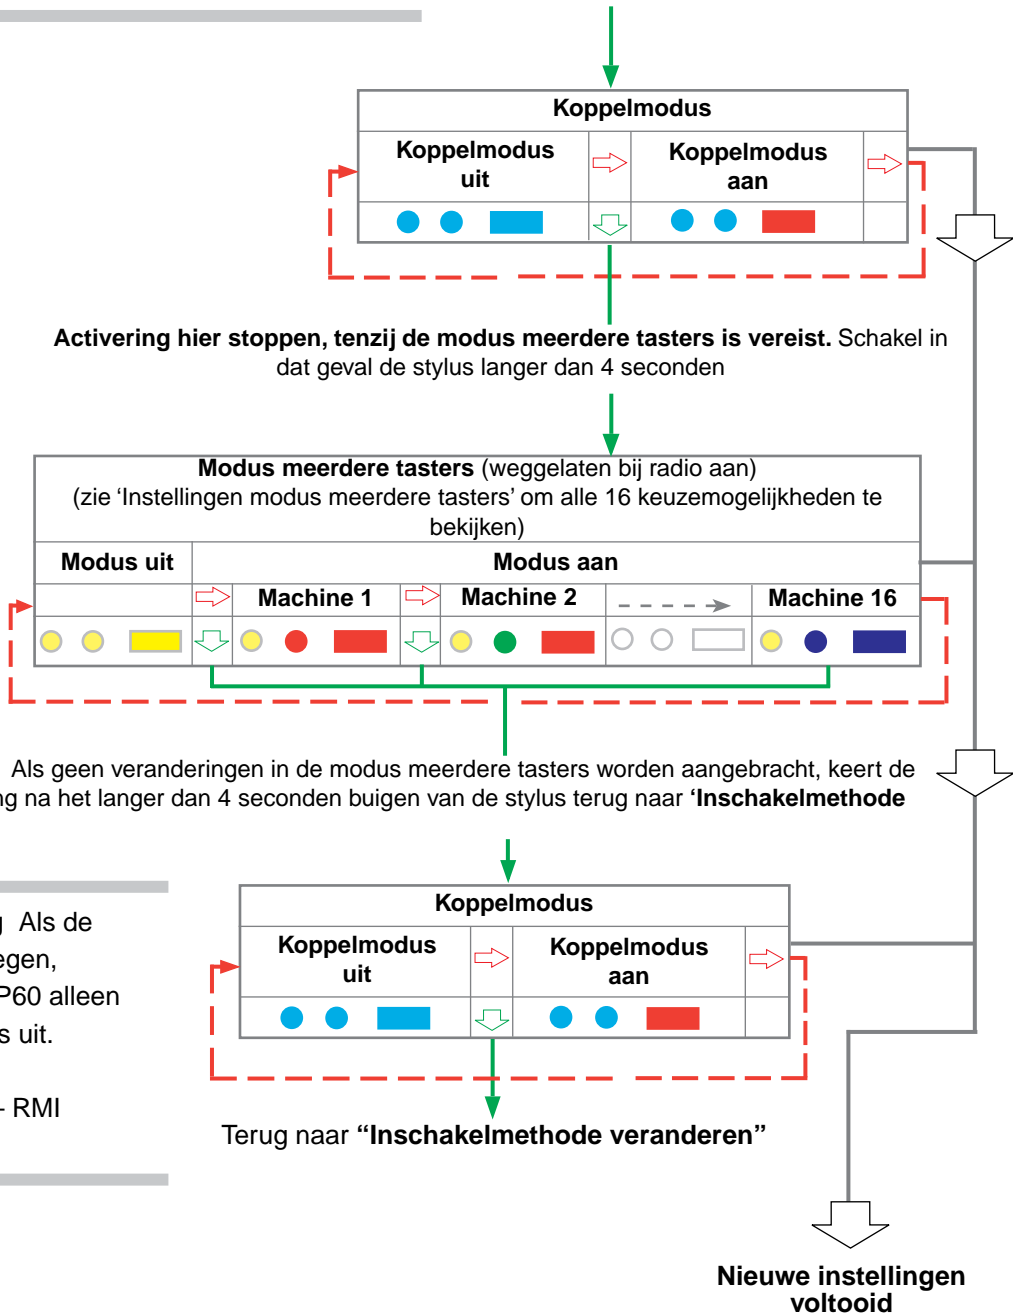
Koppelmodus

| Koppelmodus uit | | Koppelmodus aan | |
|---|---|---|---|

**Activering hier stoppen, tenzij de modus meerdere tasters is vereist.** Schakel in dat geval de stylus langer dan 4 seconden

**Modus meerdere tasters** (weggelaten bij radio aan)
(zie 'Instellingen modus meerdere tasters' om alle 16 keuzemogelijkheden te bekijken)

| Modus uit | Modus aan | | | |
|---|---|---|---|---|
| | Machine 1 | Machine 2 | | Machine 16 |

Als geen veranderingen in de modus meerdere tasters worden aangebracht, keert de
g na het langer dan 4 seconden buigen van de stylus terug naar **'Inschakelmethode**

Koppelmodus

| Koppelmodus uit | | Koppelmodus aan | |
|---|---|---|---|

Terug naar **"Inschakelmethode veranderen"**

Als de
egen,
P60 alleen
s uit.

- RMI

**Nieuwe instellingen voltooid**